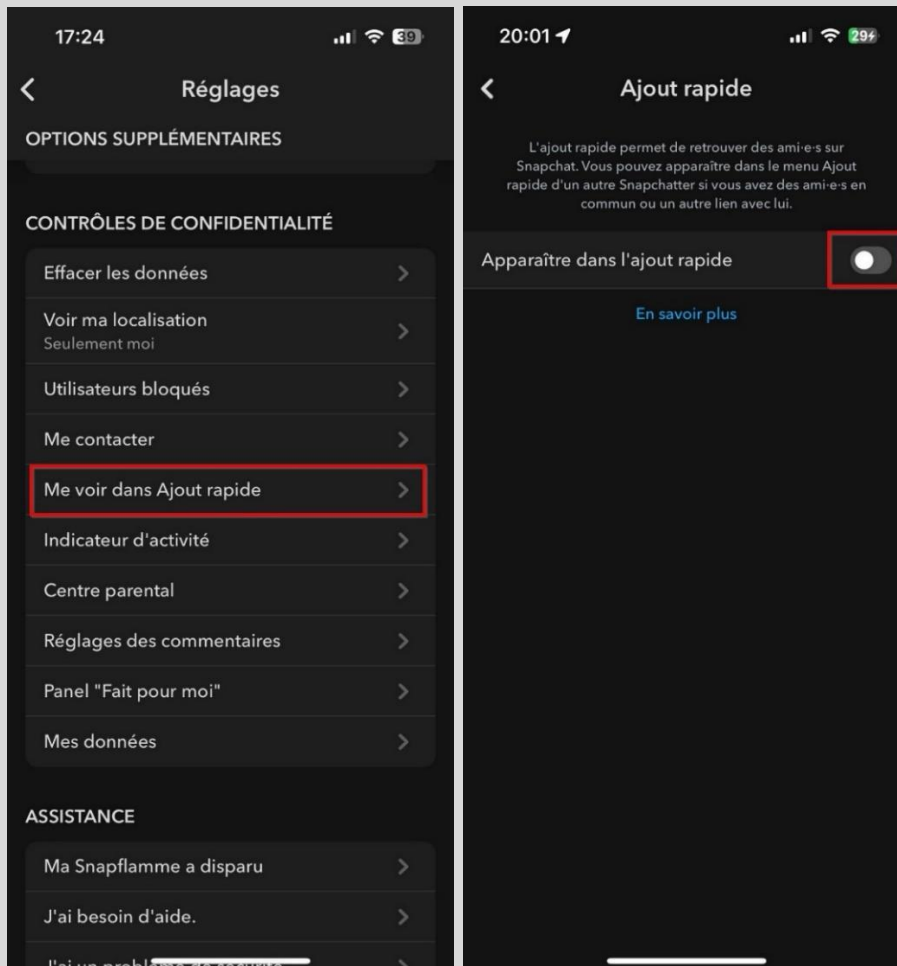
17:24

39

Réglages

OPTIONS SUPPLÉMENTAIRES

CONTRÔLES DE CONFIDENTIALITÉ

Effacer les données

Voir ma localisation
Seulement moi

Utilisateurs bloqués

Me contacter

Me voir dans Ajout rapide

Indicateur d'activité

Centre parental

Réglages des commentaires

Panel "Fait pour moi"

Mes données

ASSISTANCE

Ma Snapflamme a disparu

J'ai besoin d'aide.

J'ai un probl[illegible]

20:01

29

Ajout rapide

L'ajout rapide permet de retrouver des ami·e·s sur Snapchat. Vous pouvez apparaître dans le menu Ajout rapide d'un autre Snapchatter si vous avez des ami·e·s en commun ou un autre lien avec lui.

Apparaître dans l'ajout rapide

En savoir plus